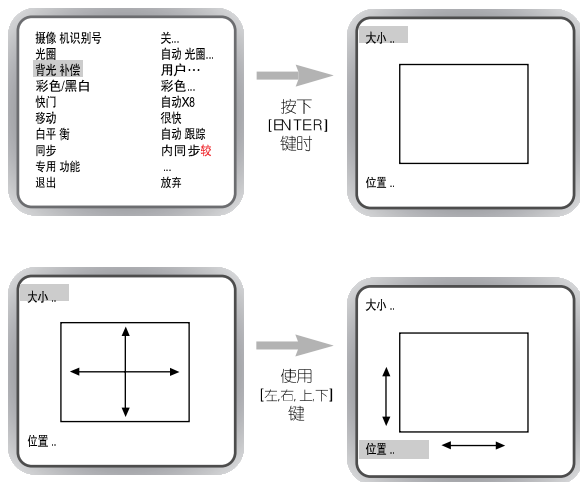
| | |
|---|---|
| 摄像 机识别号 | 关... |
| 光圈 | 自动 光圈... |
| 背光 补偿 | 用户··· |
| 彩色/黑白 | 彩色... |
| 快门 | 自动X8 |
| 移动 | 很快 |
| 白平 衡 | 自动 跟踪 |
| 同步 | 内同 步较 |
| 专用 功能 | ... |
| 退出 | 放弃 |

按下 [ENTER] 键时

大小 ..

位置 ..

大小 ..

位置 ..

使用 [左,右, 上,下] 键

大小 ..

位置 ..